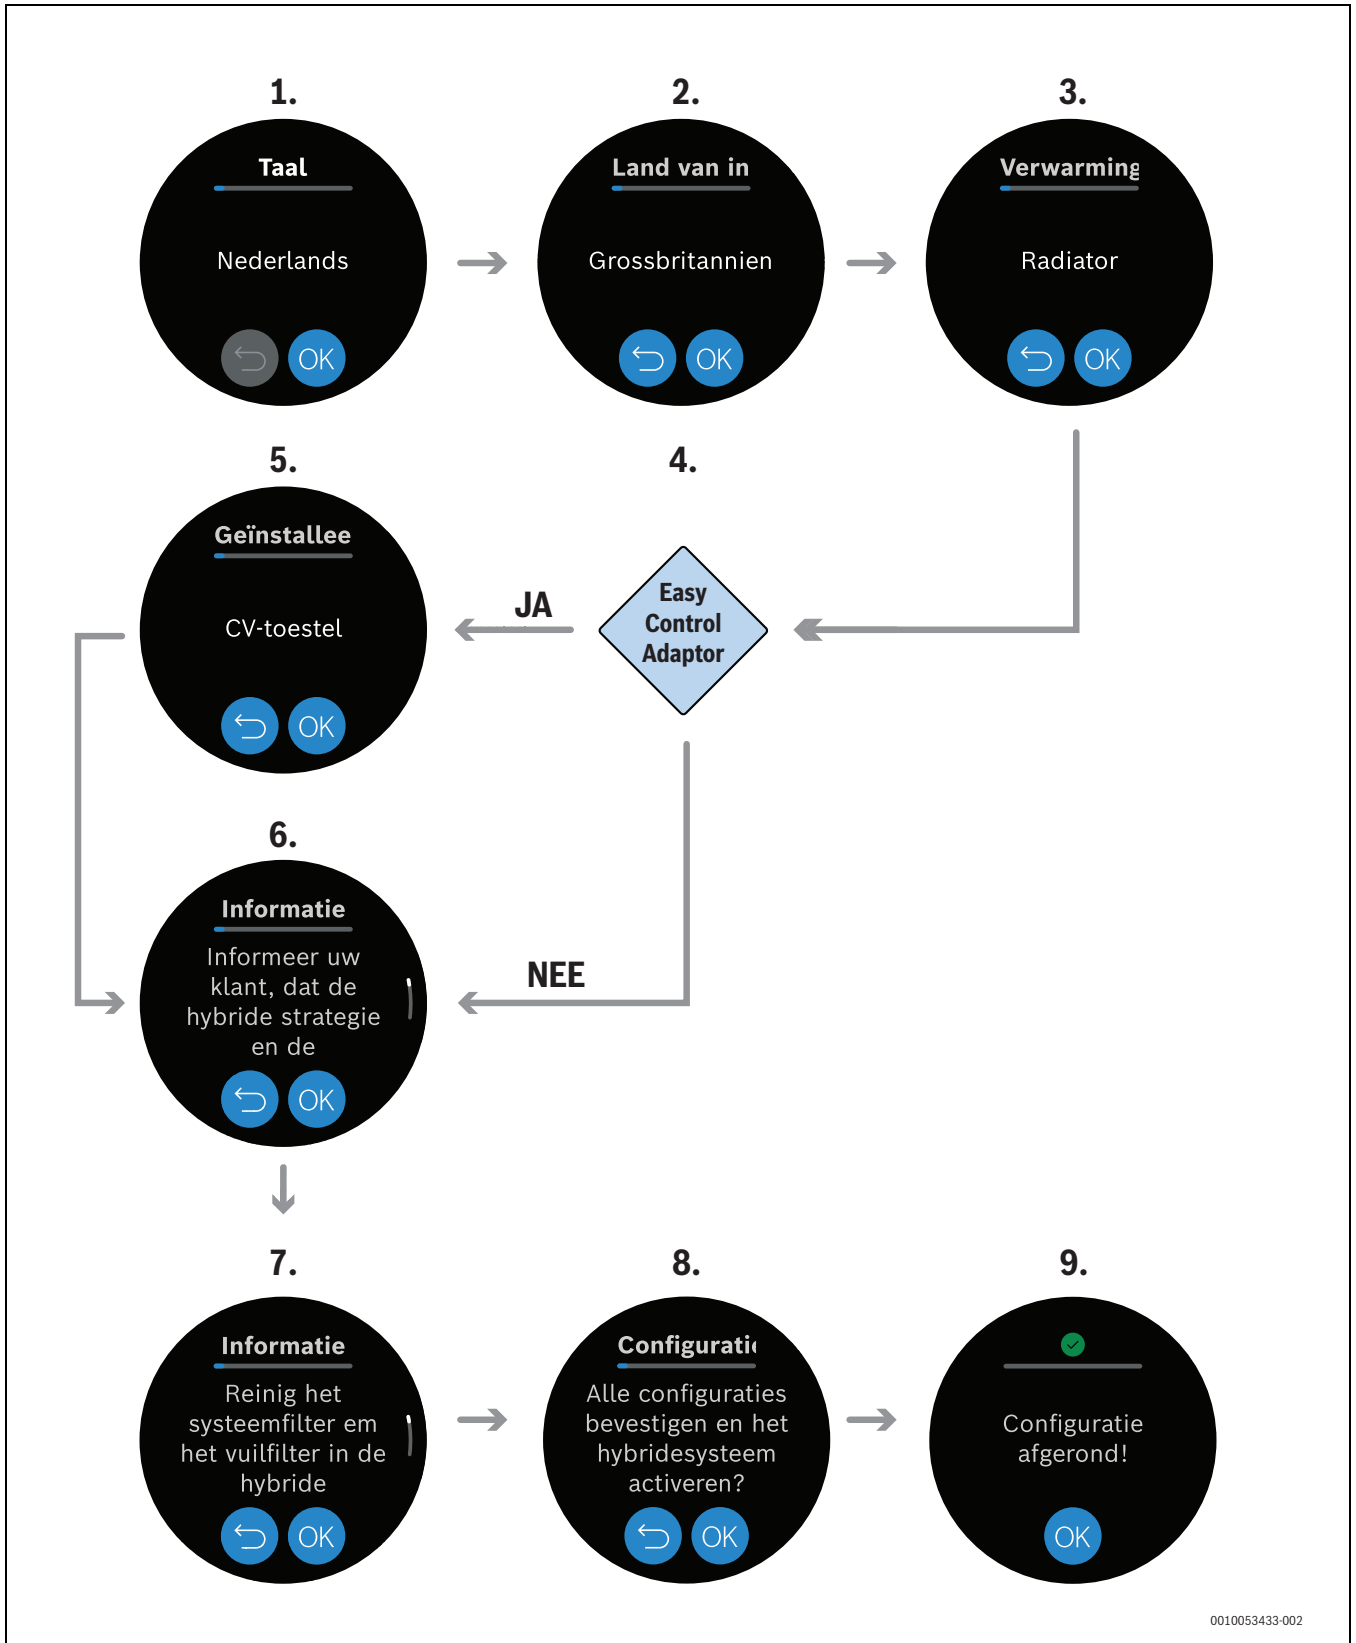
1.

Taal

Nederlands

OK

2.

Land van in

Grossbritannien

OK

3.

Verwarming

Radiator

OK

5.

Geïnstallee

CV-toestel

OK

4.

JA

Easy Control Adaptor

6.

Informatie

Informeer uw klant, dat de hybride strategie en de

OK

NEE

7.

Informatie

Reinig het systeemfilter em het vuilfilter in de hybride

OK

8.

Configurati

Alle configuraties bevestigen en het hybridesysteem activeren?

OK

9.

Configuratie afgerond!

OK

0010053433-002